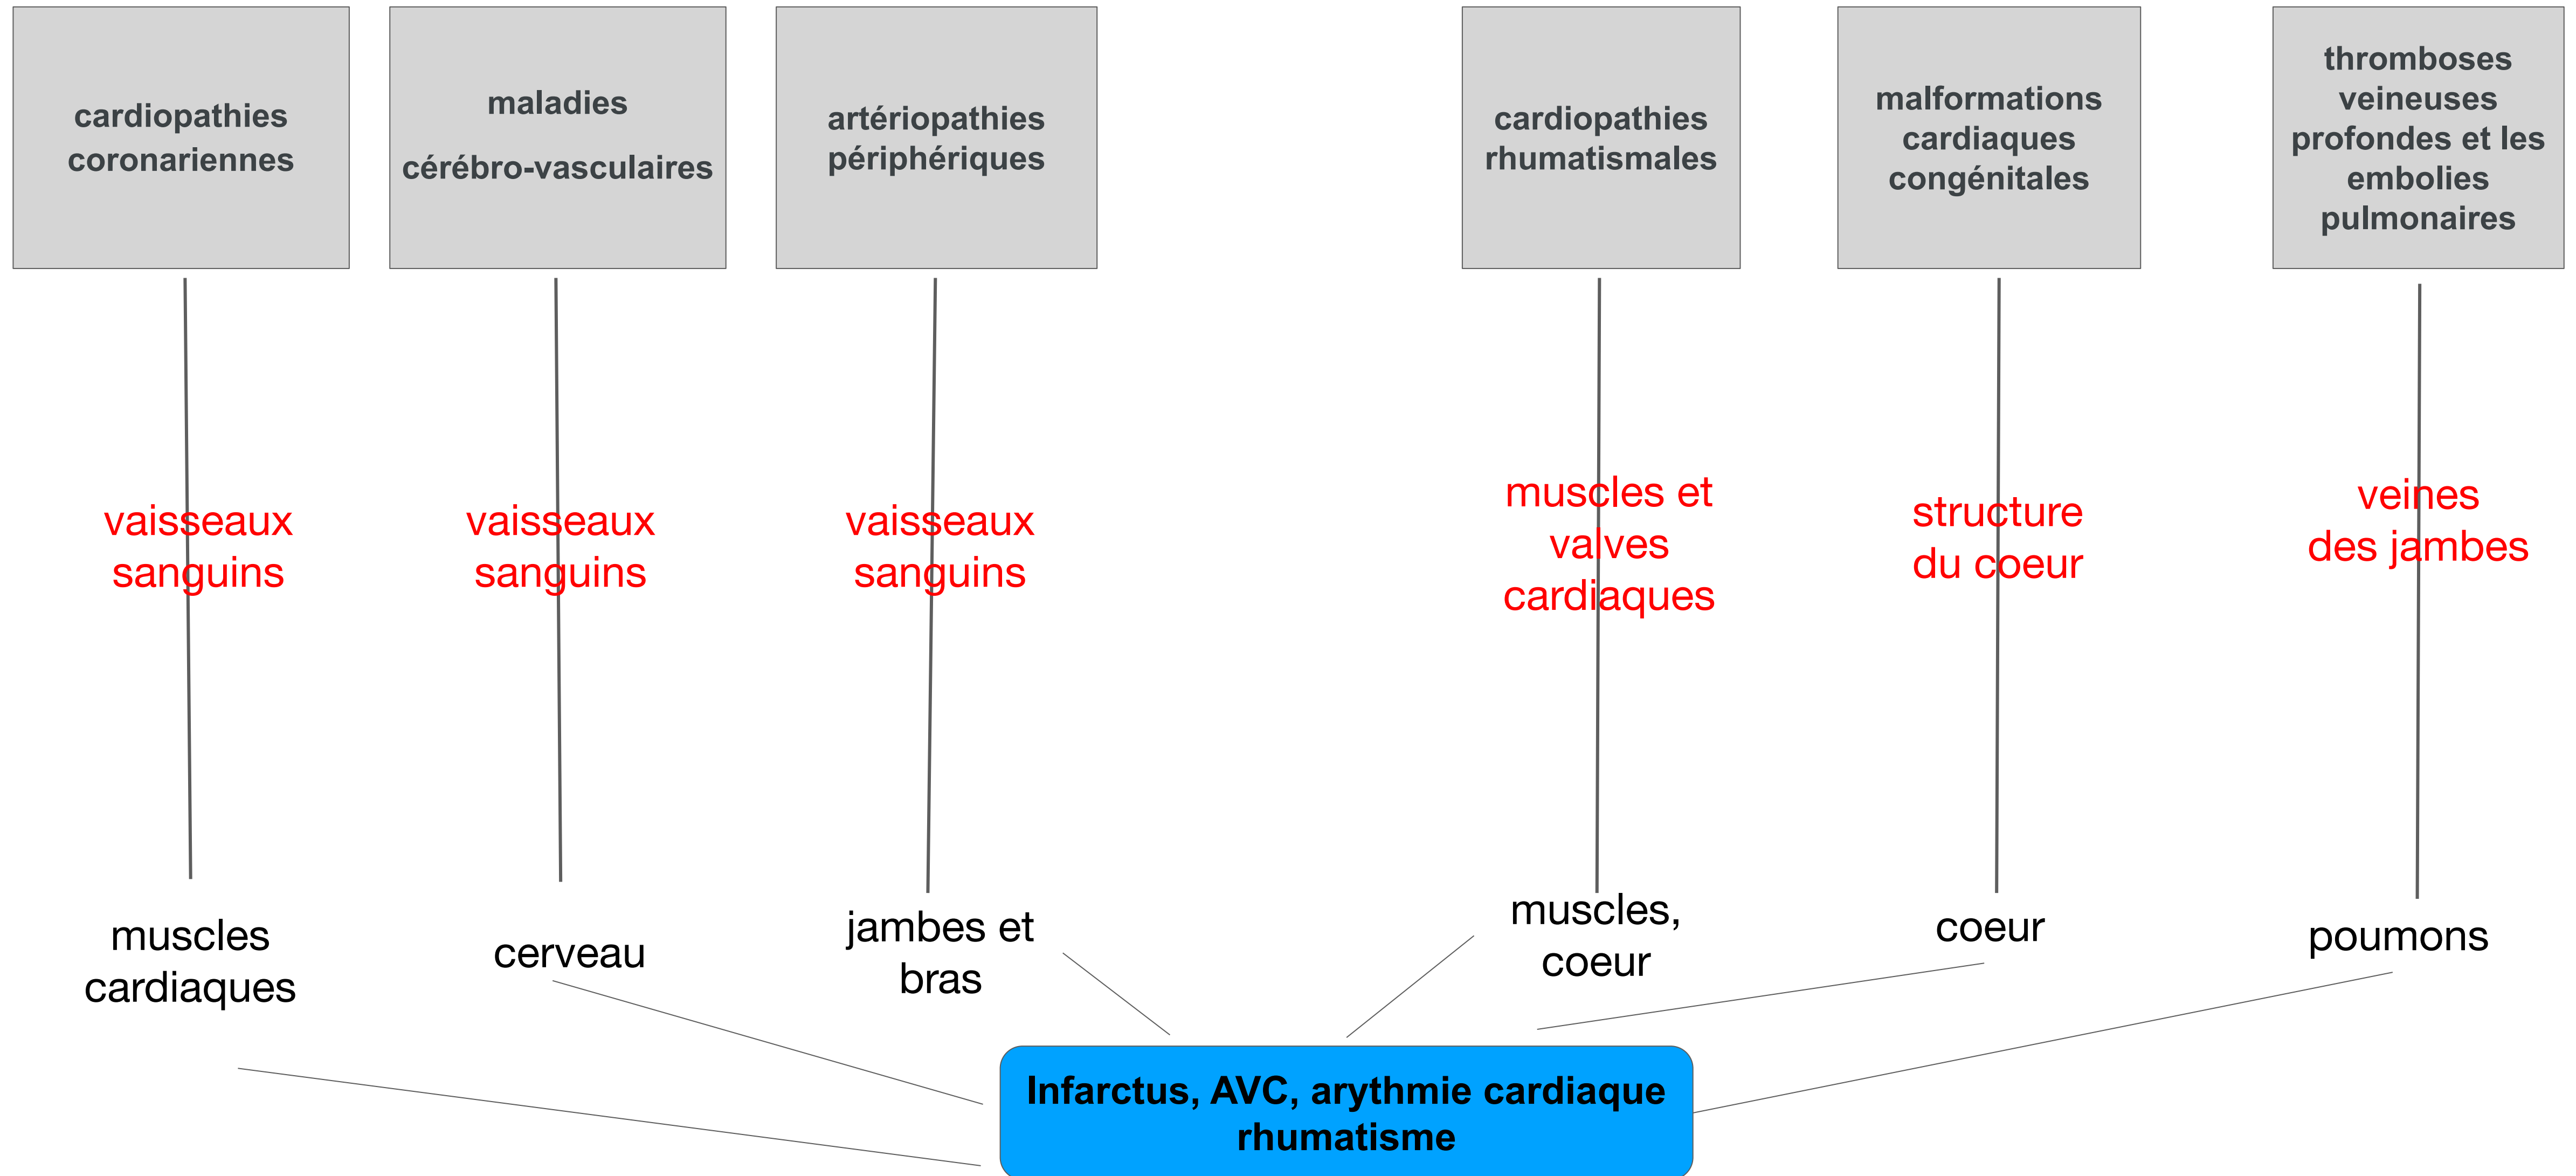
cardiopathies coronariennes

maladies cérébro-vasculaires

artériopathies périphériques

cardiopathies rhumatismales

malformations cardiaques congénitales

thromboses veineuses profondes et les embolies pulmonaires

vaisseaux sanguins

vaisseaux sanguins

vaisseaux sanguins

muscles et valves cardiaques

structure du coeur

veines des jambes

muscles cardiaques

cerveau

jambes et bras

muscles, coeur

coeur

poumons

Infarctus, AVC, arythmie cardiaque rhumatisme